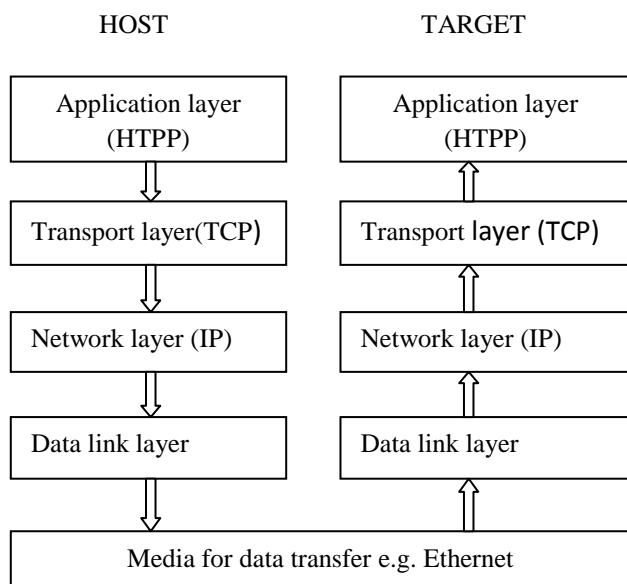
HOST

TARGET

Application layer (HTPP)

Application layer (HTPP)

Transport layer(TCP)

Transport layer (TCP)

Network layer (IP)

Network layer (IP)

Data link layer

Data link layer

Media for data transfer e.g. Ethernet